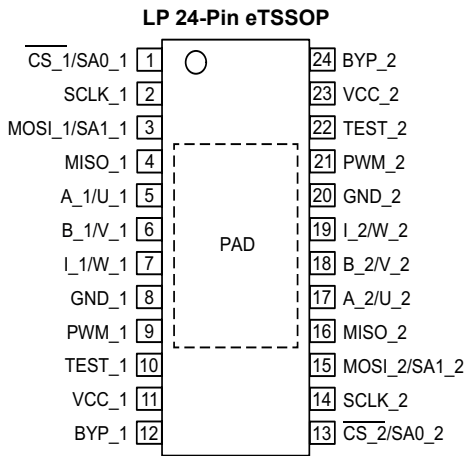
LP 24-Pin eTSSOP

$\overline{CS\_1}$/SA0_1 1
SCLK_1 2
MOSI_1/SA1_1 3
MISO_1 4
A_1/U_1 5
B_1/V_1 6
I_1/W_1 7
GND_1 8
PWM_1 9
TEST_1 10
VCC_1 11
BYP_1 12

PAD

24 BYP_2
23 VCC_2
22 TEST_2
21 PWM_2
20 GND_2
19 I_2/W_2
18 B_2/V_2
17 A_2/U_2
16 MISO_2
15 MOSI_2/SA1_2
14 SCLK_2
13 $\overline{CS\_2}$/SA0_2